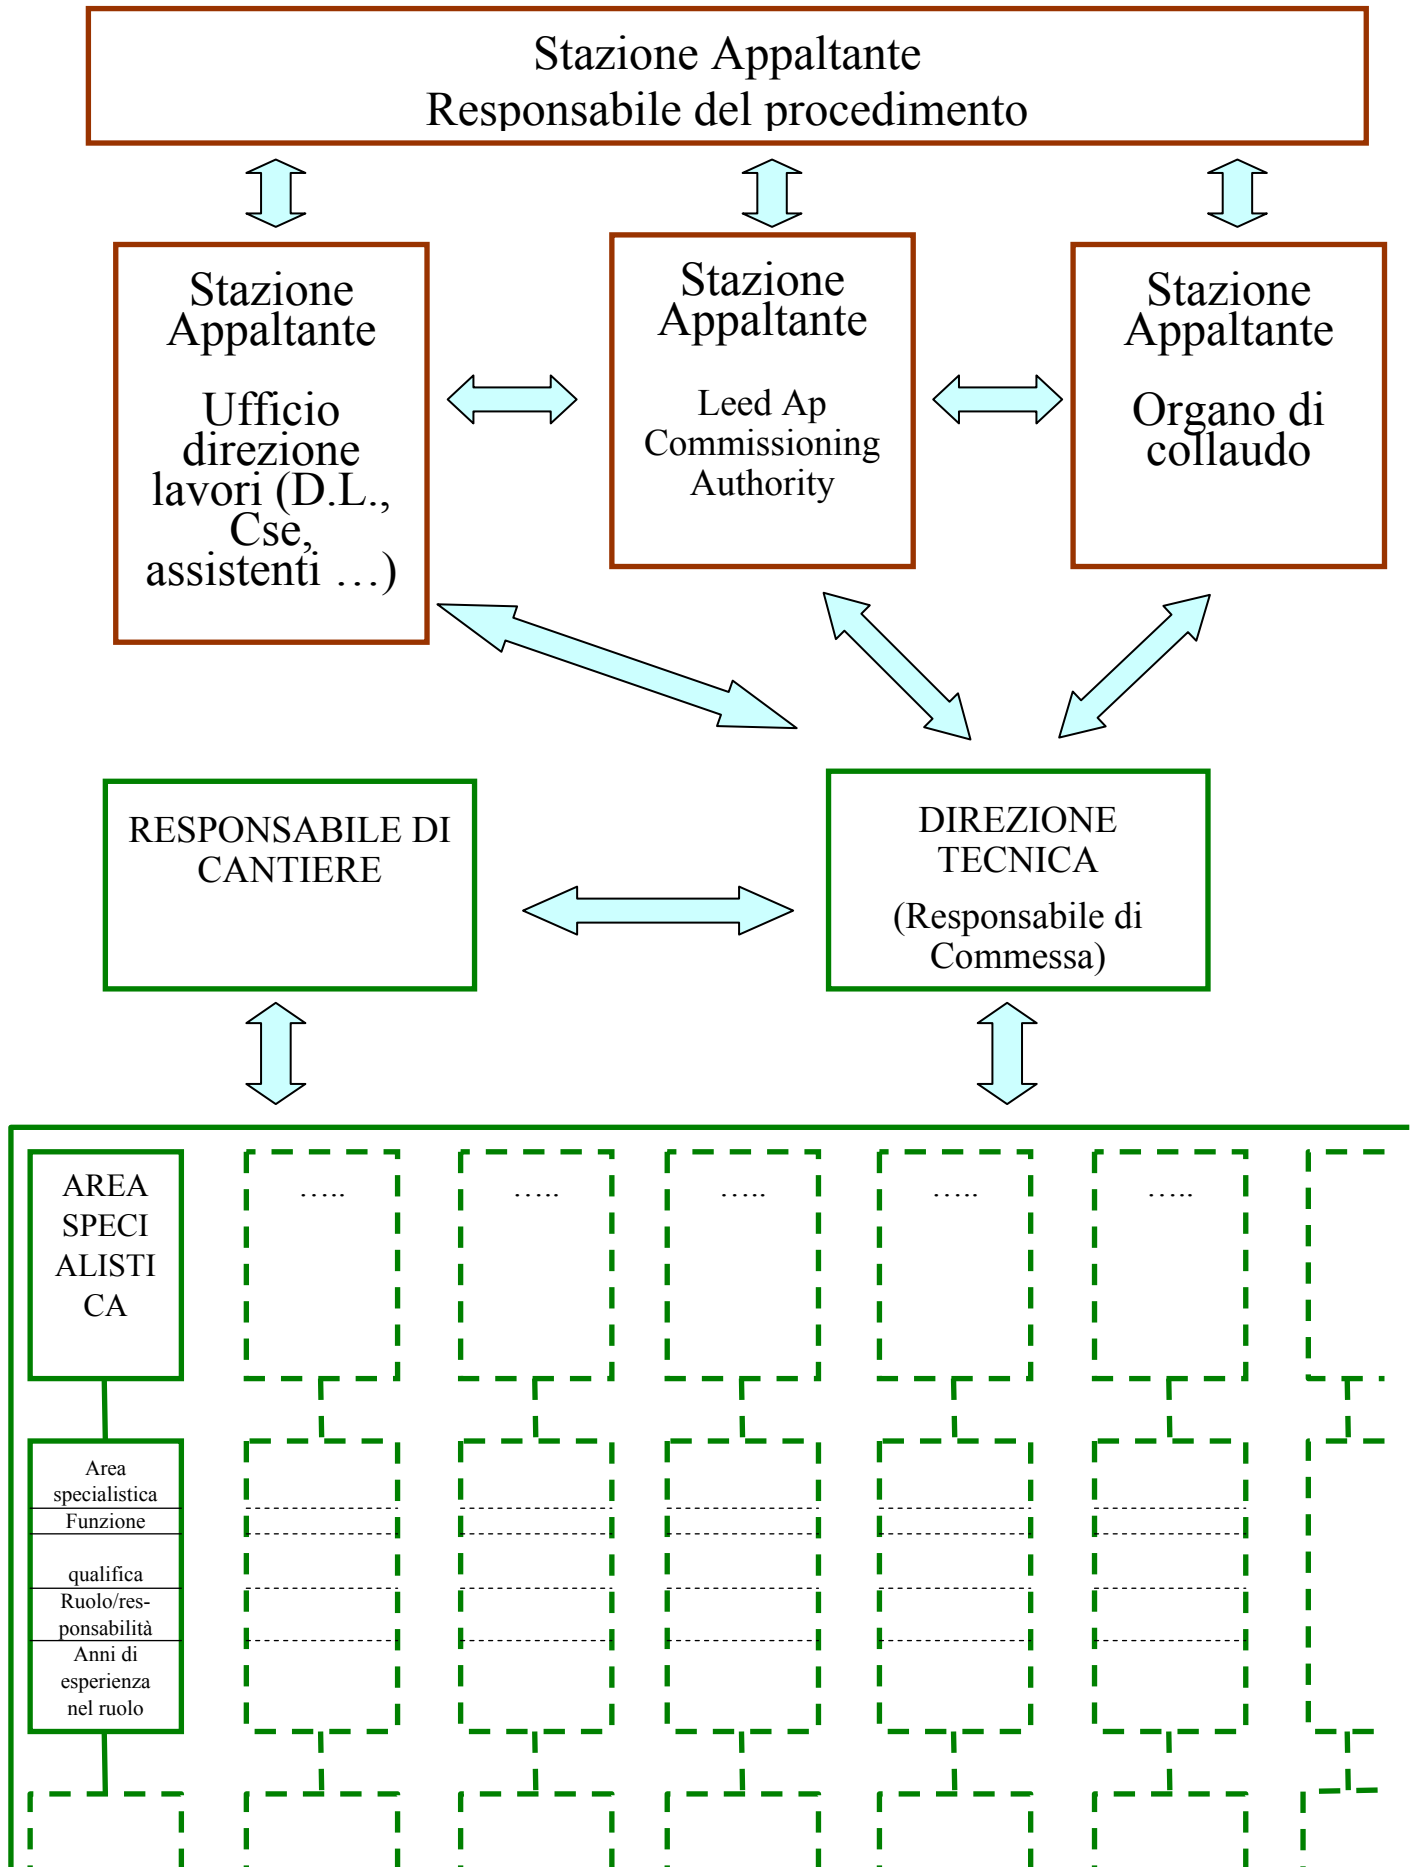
Stazione Appaltante
Responsabile del procedimento

Stazione Appaltante

Ufficio direzione lavori (D.L., Cse, assistenti …)

Stazione Appaltante

Leed Ap Commissioning Authority

Stazione Appaltante

Organo di collaudo

RESPONSABILE DI CANTIERE

DIREZIONE TECNICA

(Responsabile di Commessa)

AREA SPECI ALISTI CA

…..

…..

…..

…..

…..

Area specialistica
Funzione
qualifica
Ruolo/responsabilità
Anni di esperienza nel ruolo